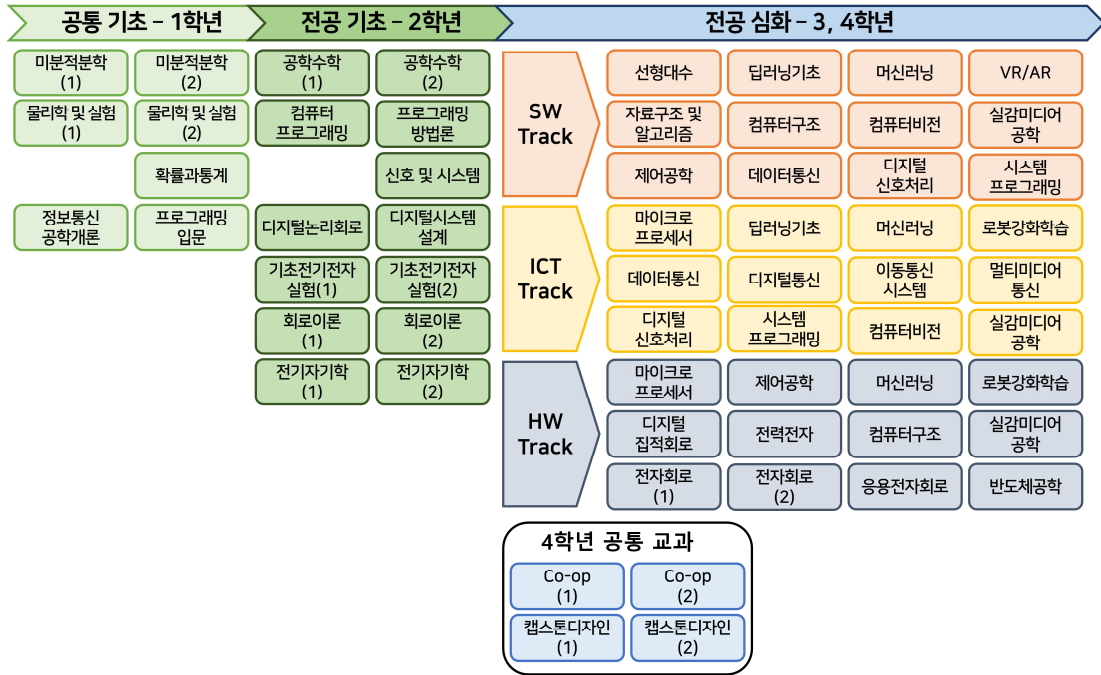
공통 기초 – 1학년

미분적분학 (1)
미분적분학 (2)
물리학 및 실험 (1)
물리학 및 실험 (2)
확률과통계
정보통신 공학개론
프로그래밍 입문

전공 기초 – 2학년

공학수학 (1)
공학수학 (2)
컴퓨터 프로그래밍
프로그래밍 방법론
신호 및 시스템
디지털논리회로
디지털시스템 설계
기초전기전자 실험(1)
기초전기전자 실험(2)
회로이론 (1)
회로이론 (2)
전기자기학 (1)
전기자기학 (2)

전공 심화 – 3, 4학년

SW Track
선형대수
딥러닝기초
머신러닝
VR/AR
자료구조 및 알고리즘
컴퓨터구조
컴퓨터비전
실감미디어 공학
제어공학
데이터통신
디지털 신호처리
시스템 프로그래밍

ICT Track
마이크로 프로세서
딥러닝기초
머신러닝
로봇강화학습
데이터통신
디지털통신
이동통신 시스템
멀티미디어 통신
디지털 신호처리
시스템 프로그래밍
컴퓨터비전
실감미디어 공학

HW Track
마이크로 프로세서
제어공학
머신러닝
로봇강화학습
디지털 집적회로
전력전자
컴퓨터구조
실감미디어 공학
전자회로 (1)
전자회로 (2)
응용전자회로
반도체공학

4학년 공통 교과
Co-op (1)
Co-op (2)
캡스톤디자인 (1)
캡스톤디자인 (2)